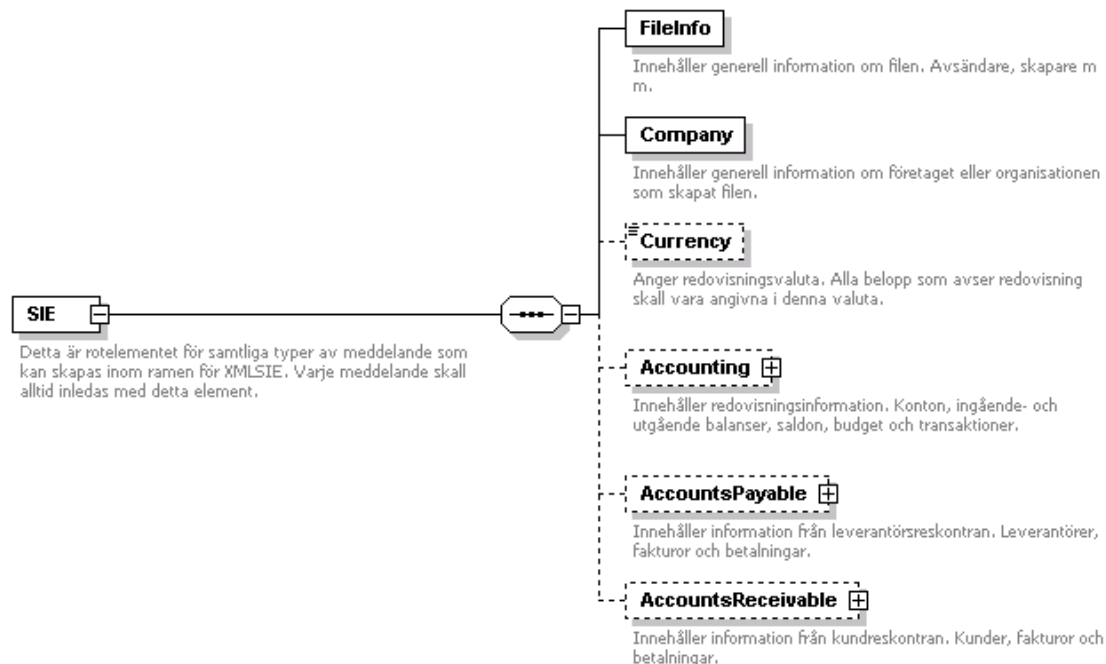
SIE

Detta är rotelementet för samtliga typer av meddelande som kan skapas inom ramen för XMLSIE. Varje meddelande skall alltid inledas med detta element.

FileInfo

Innehåller generell information om filen. Avsändare, skapare m m.

Company

Innehåller generell information om företaget eller organisationen som skapat filen.

Currency

Anger redovisningsvaluta. Alla belopp som avser redovisning skall vara angivna i denna valuta.

Accounting

Innehåller redovisningsinformation. Konton, ingående- och utgående balanser, saldon, budget och transaktioner.

AccountsPayable

Innehåller information från leverantörsreskontran. Leverantörer, fakturor och betalningar.

AccountsReceivable

Innehåller information från kundreskontran. Kunder, fakturor och betalningar.